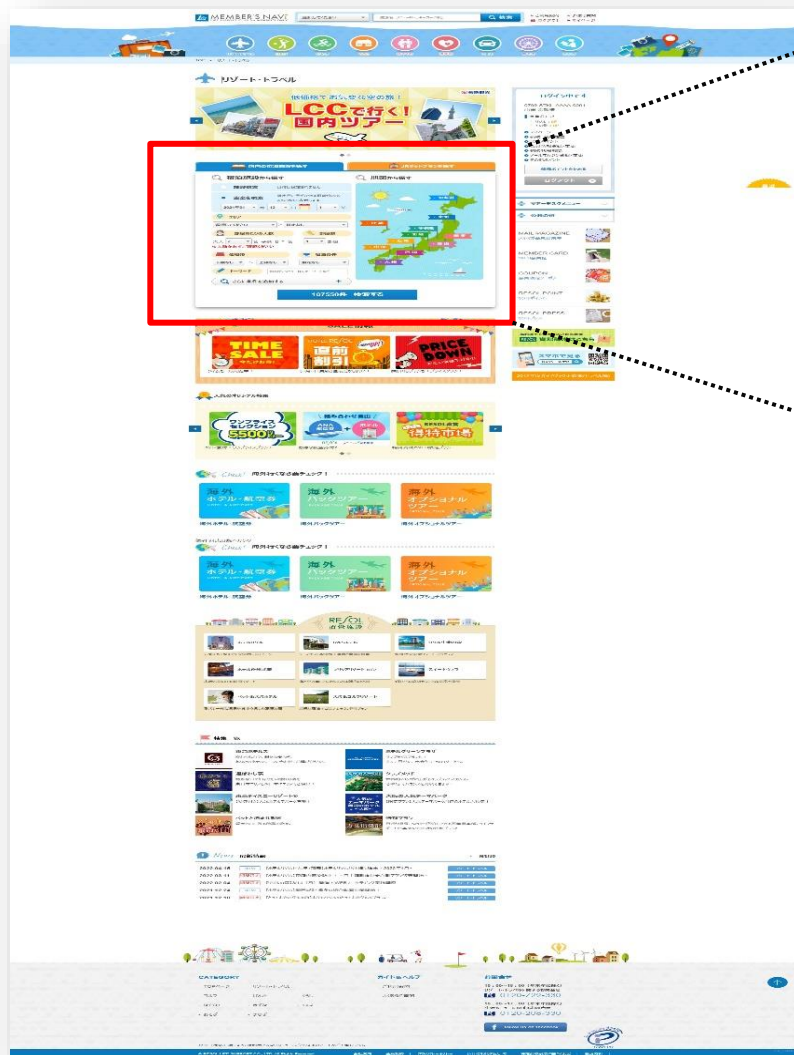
MEMBER'S NAVI

リゾート・トラベル

LCCで行く!国内ツアー

TIME SALE

直前割引

PRICE DOWN

5500

特売市場

海外 ホテル・航空券

海外 パッケージツアー

海外 オプショナルツアー

海外 ホテル・航空券

海外 パッケージツアー

海外 オプショナルツアー

RESOL

MAIL MAGAZINE

MEMBER CARD

COUPON

RESOL POINT

RESOL PRESS

CATEGORY

ガイド・ヘルプ

お問合せ

0120-

News

特集

107550件 検索する